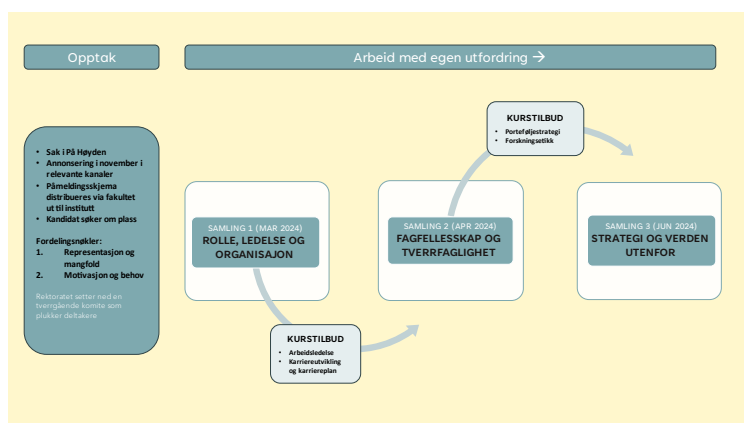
Opptak

Arbeid med egen utfordring →

- Sak i På Høyden
- Annonsering i november i relevante kanaler
- Påmeldingsskjema distribueres via fakultet ut til institutt
- Kandidat søker om plass

Fordelingsnøkler:
1. Representasjon og mangfold
2. Motivasjon og behov

Rektoratet setter ned en tverrgående komite som plukker deltakere

SAMLING 1 (MAR 2024)
ROLLE, LEDELSE OG ORGANISAJON

KURSTILBUD
- Arbeidsledelse
- Karriereutvikling og karriereplan

SAMLING 2 (APR 2024)
FAGFELLESSKAP OG TVERRFAGLIGHET

KURSTILBUD
- Porteføljestrategi
- Forskningsetikk

SAMLING 3 (JUN 2024)
STRATEGI OG VERDEN UTENFOR